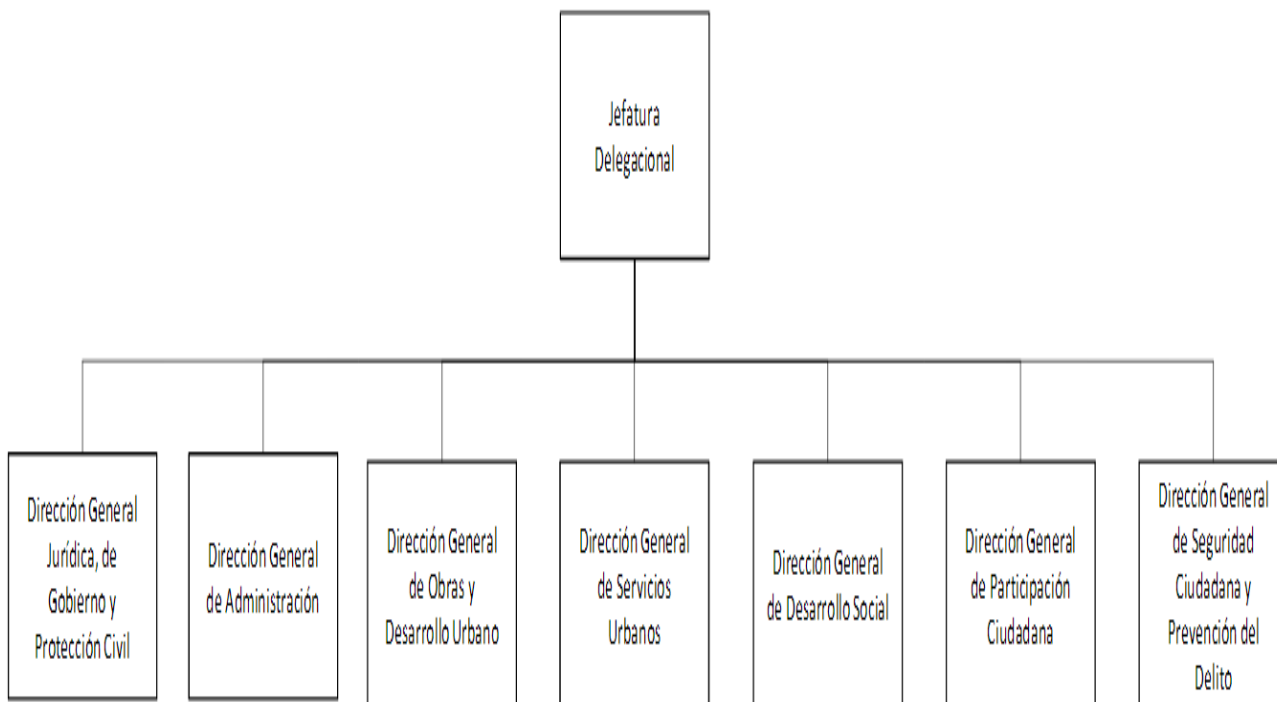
Jefatura Delegacional

Dirección General Jurídica, de Gobierno y Protección Civil

Dirección General de Administración

Dirección General de Obras y Desarrollo Urbano

Dirección General de Servicios Urbanos

Dirección General de Desarrollo Social

Dirección General de Participación Ciudadana

Dirección General de Seguridad Ciudadana y Prevención del Delito